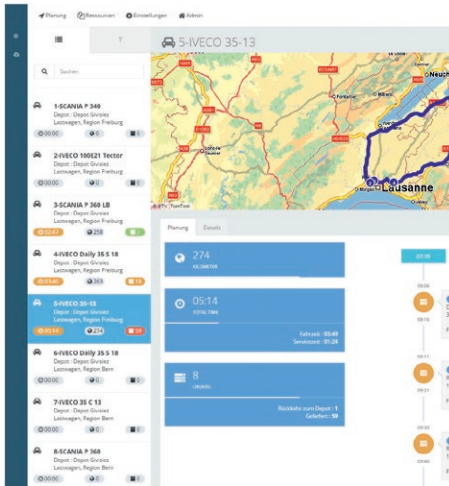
Planung Ressourcen Einstellungen Admin

Suchen

1-SCANIA P 340
Depot : Depot Givisiez
Lastwagen, Region Freiburg
00:00 0 0

2-IVECO 100E21 Tector
Depot : Depot Givisiez
Lastwagen, Region Freiburg
00:00 0 0

3-SCANIA P 360 LB
Depot : Depot Givisiez
Lastwagen, Region Freiburg
02:47 258

4-IVECO Daily 35 S 18
Depot : Depot Givisiez
Lastwagen, Region Freiburg
03:46 363 13

5-IVECO 35-13
Depot : Depot Givisiez
Lastwagen, Region Freiburg
05:14 274 59

6-IVECO Daily 35 S 18
Depot : Depot Givisiez
Lastwagen, Region Bern
00:00 0 0

7-IVECO 35 C 13
Depot : Depot Givisiez
Lastwagen, Region Bern
00:00 0 0

8-SCANIA P 368
Depot : Depot Givisiez
Lastwagen, Region Bern

5-IVECO 35-13

Lausanne

Planung Details

274
KILOMETER

05:14
TOTALZEIT
Fahrzeit : 03:49
Servicezeit : 01:24

8
UMLÄUFE
Rückkehr zum Depot : 1
Geliefert : 59